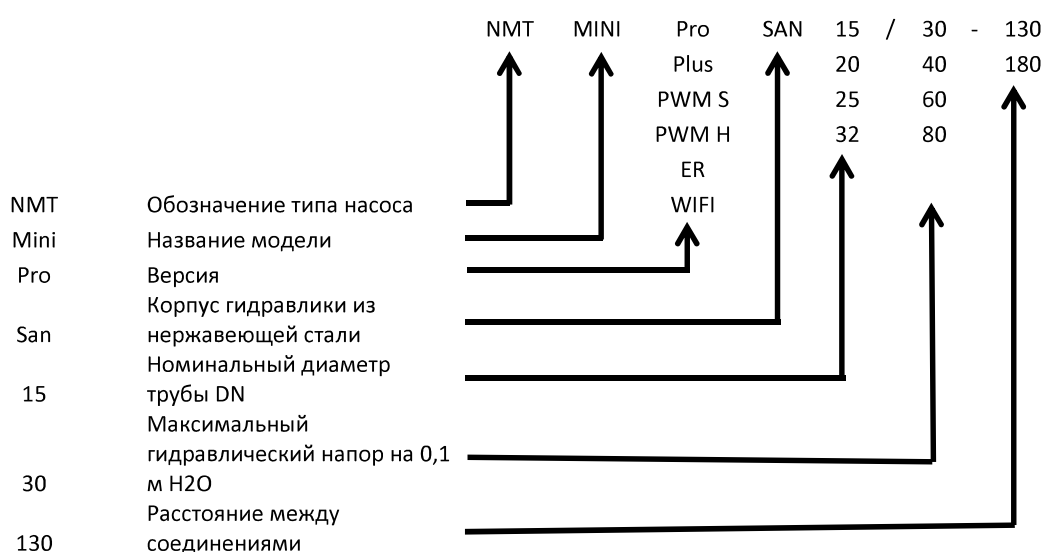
NMT MINI Pro SAN 15 / 30 - 130
Plus 20 40 180
PWM S 25 60
PWM H 32 80
ER
WIFI

| | |
|---|---|
| NMT | Обозначение типа насоса |
| Mini | Название модели |
| Pro | Версия |
| San | Корпус гидравлики из нержавеющей стали |
| 15 | Номинальный диаметр трубы DN |
| 30 | Максимальный гидравлический напор на 0,1 м H2O |
| 130 | Расстояние между соединениями |